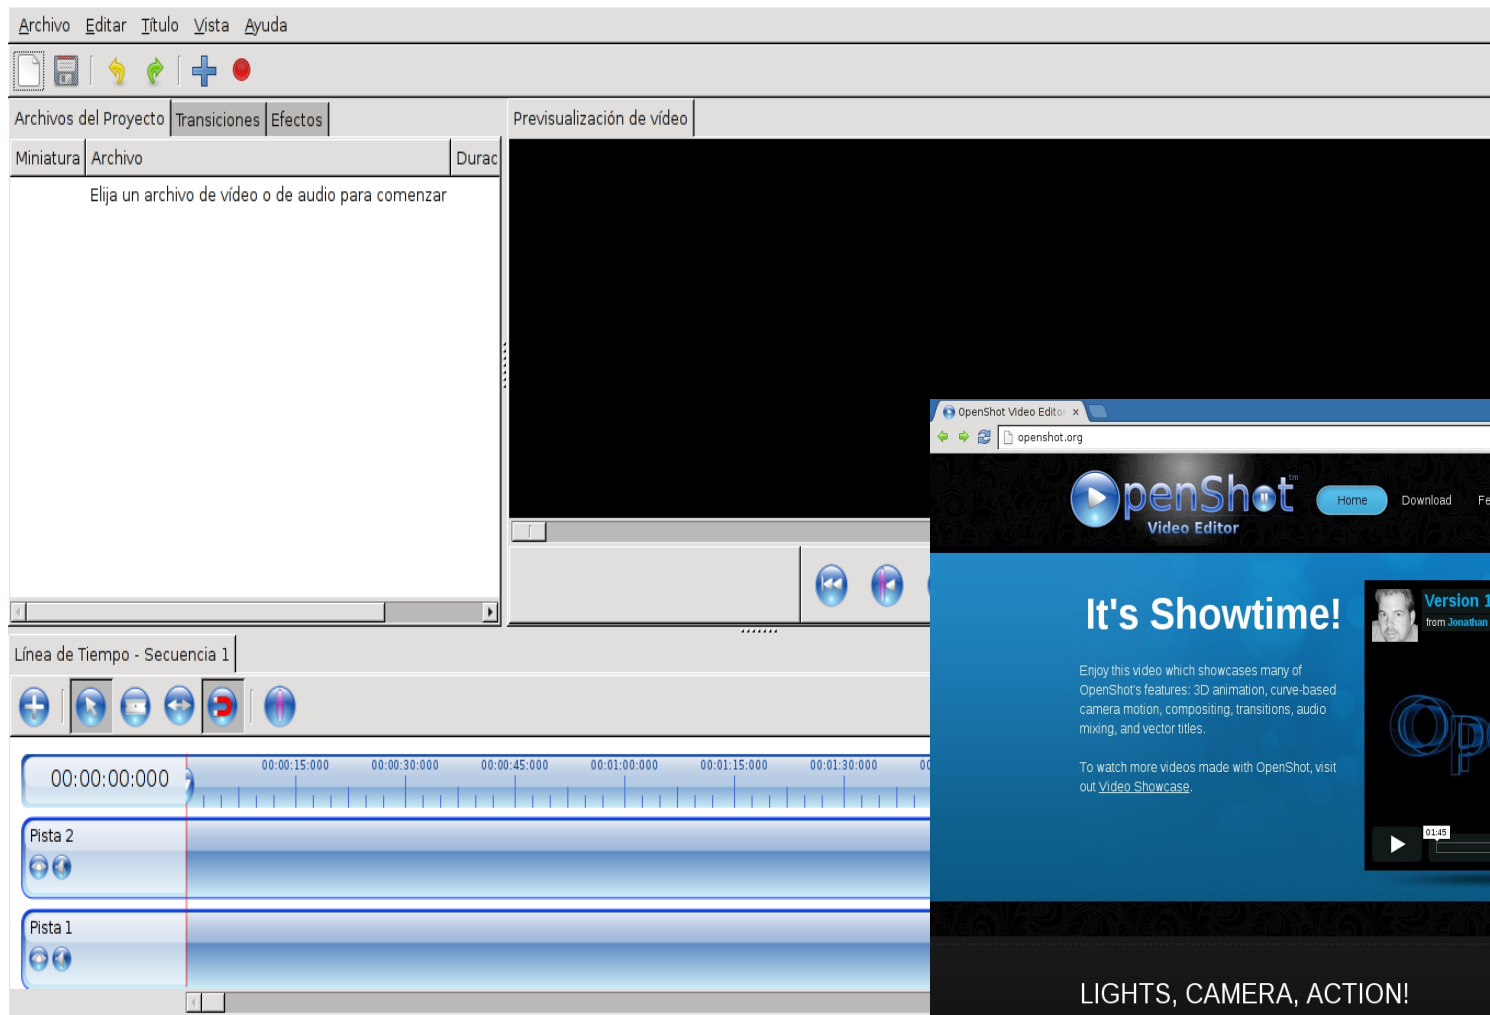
Archivo Editar Título Vista Ayuda

Archivos del Proyecto | Transiciones | Efectos

Previsualización de vídeo

Miniatura | Archivo | Durac

Elija un archivo de vídeo o de audio para comenzar

Línea de Tiempo - Secuencia 1

00:00:00:000

00:00:15:000 00:00:30:000 00:00:45:000 00:01:00:000 00:01:15:000 00:01:30:000 00

Pista 2

Pista 1

OpenShot Video Editor ×

openshot.org

OpenShot tm
Video Editor

Home Download Fe

It's Showtime!

Enjoy this video which showcases many of OpenShot's features: 3D animation, curve-based camera motion, compositing, transitions, audio mixing, and vector titles.

To watch more videos made with OpenShot, visit out Video Showcase.

Version 1
from Jonathan

01:45

LIGHTS, CAMERA, ACTION!